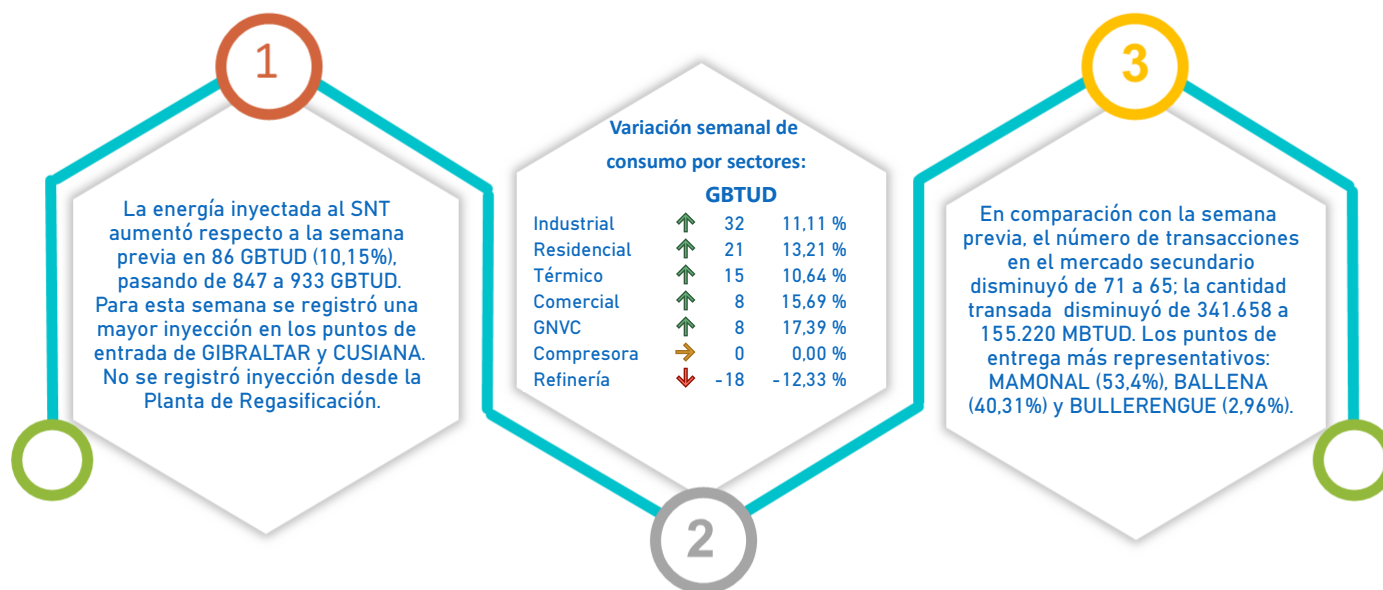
1

La energía inyectada al SNT aumentó respecto a la semana previa en 86 GBTUD (10,15%), pasando de 847 a 933 GBTUD. Para esta semana se registró una mayor inyección en los puntos de entrada de GIBRALTAR y CUSIANA. No se registró inyección desde la Planta de Regasificación.

Variación semanal de consumo por sectores:

| | GBTUD | |
|---|---|---|
| Industrial | 32 | 11,11 % |
| Residencial | 21 | 13,21 % |
| Térmico | 15 | 10,64 % |
| Comercial | 8 | 15,69 % |
| GNVC | 8 | 17,39 % |
| Compresora | 0 | 0,00 % |
| Refinería | -18 | -12,33 % |

2

3

En comparación con la semana previa, el número de transacciones en el mercado secundario disminuyó de 71 a 65; la cantidad transada disminuyó de 341.658 a 155.220 MBTUD. Los puntos de entrega más representativos: MAMONAL (53,4%), BALLENA (40,31%) y BULLERENGUE (2,96%).